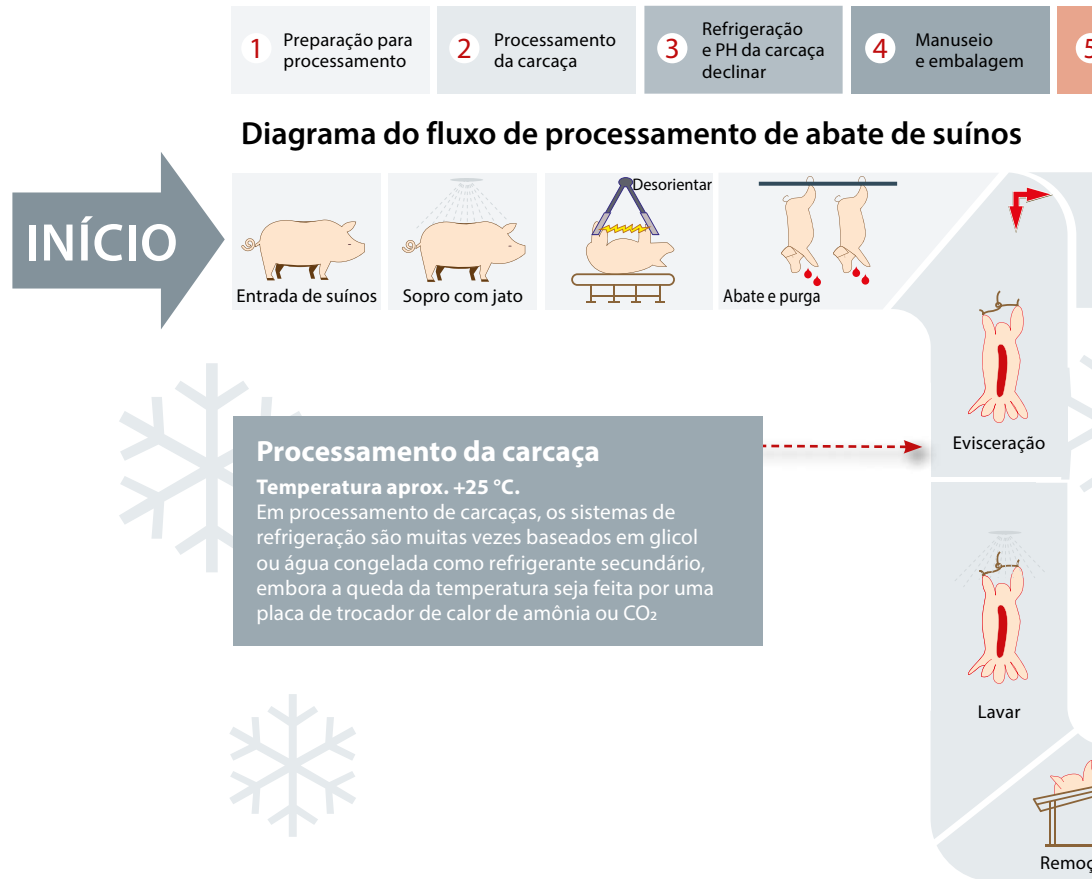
1 Preparação para processamento

2 Processamento da carcaça

3 Refrigeração e PH da carcaça declinar

4 Manuseio e embalagem

5

Diagrama do fluxo de processamento de abate de suínos

INÍCIO

Entrada de suínos

Sopro com jato

Desorientar

Abate e purga

Evisceração

Processamento da carcaça

Temperatura aprox. +25 °C.

Em processamento de carcaças, os sistemas de refrigeração são muitas vezes baseados em glicol ou água congelada como refrigerante secundário, embora a queda da temperatura seja feita por uma placa de trocador de calor de amônia ou $CO_2$

Lavar

Remoç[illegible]